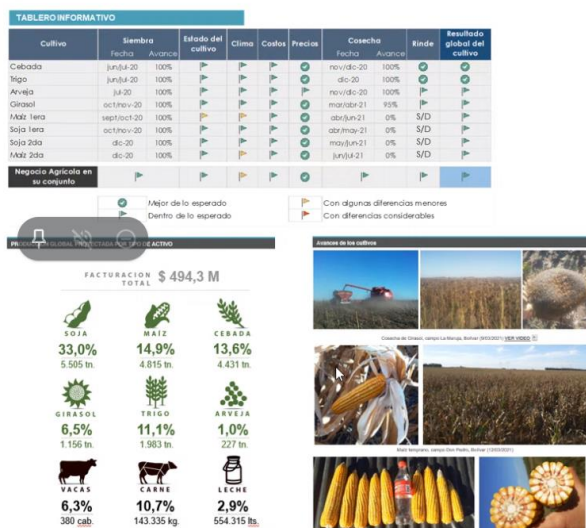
TABLERO INFORMATIVO

| Cultivo | Siembra Fecha | Siembra Avance | Estado del cultivo | Clima | Costos | Precios | Cosecha Fecha | Cosecha Avance | Rinde | Resultado global del cultivo |
|---|---|---|---|---|---|---|---|---|---|---|
| Cebada | jun/jul-20 | 100% | | | | | nov/dic-20 | 100% | | |
| Trigo | jun/jul-20 | 100% | | | | | dic-20 | 100% | | |
| Arveja | jul-20 | 100% | | | | | nov/dic-20 | 100% | | |
| Girasol | oct/nov-20 | 100% | | | | | mar/abr-21 | 95% | | |
| Maíz 1era | sept/oct-20 | 100% | | | | | abr/jun-21 | 0% | S/D | |
| Soja 1era | oct/nov-20 | 100% | | | | | abr/may-21 | 0% | S/D | |
| Soja 2da | dic-20 | 100% | | | | | may/jun-21 | 0% | S/D | |
| Maíz 2da | dic-20 | 100% | | | | | jun/jul-21 | 0% | S/D | |
| Negocio Agrícola en su conjunto | | | | | | | | | | |

Mejor de lo esperado
Dentro de lo esperado
Con algunas diferencias menores
Con diferencias considerables

PRODUCCIÓN GLOBAL PROYECTADA POR TIPO DE ACTIVO

FACTURACION TOTAL $ 494,3 M

SOJA 33,0% 5.505 tn.
MAÍZ 14,9% 4.815 tn.
CEBADA 13,6% 4.431 tn.
GIRASOL 6,5% 1.156 tn.
TRIGO 11,1% 1.983 tn.
ARVEJA 1,0% 227 tn.
VACAS 6,3% 380 cab.
CARNE 10,7% 143.335 kg.
LECHE 2,9% 554.315 lts.

Avances de los cultivos

Cosecha de Girasol, campo La Manga, Bolívar (9/03/2021) VER VIDEO

Maíz temprano, campo Don Pedro, Bolívar (12/03/2021)